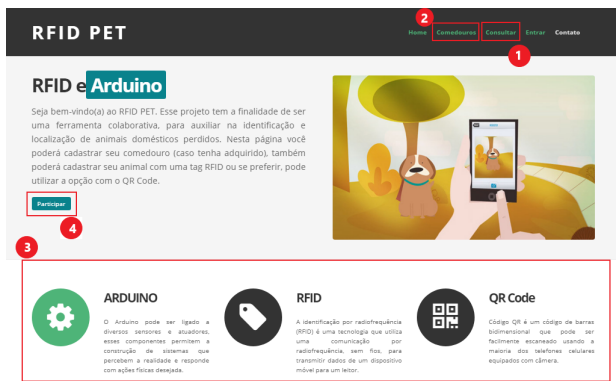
RFID PET

Home Comedouros Consultar Entrar Contato

2

1

RFID e Arduino

Seja bem-vindo(a) ao RFID PET. Esse projeto tem a finalidade de ser uma ferramenta colaborativa, para auxiliar na identificação e localização de animais domésticos perdidos. Nesta página você poderá cadastrar seu comedouro (caso tenha adquirido), também poderá cadastrar seu animal com uma tag RFID ou se preferir, pode utilizar a opção com o QR Code.

Participar

4

3

ARDUINO

O Arduino pode ser ligado a diversos sensores e atuadores, esses componentes permitem a construção de sistemas que percebem a realidade e responde com ações físicas desejada.

RFID

A identificação por radiofrequência (RFID) é uma tecnologia que utiliza uma comunicação por radiofrequência, sem fios, para transmitir dados de um dispositivo móvel para um leitor.

QR Code

Código QR é um código de barras bidimensional que pode ser facilmente escaneado usando a maioria dos telefones celulares equipados com câmera.